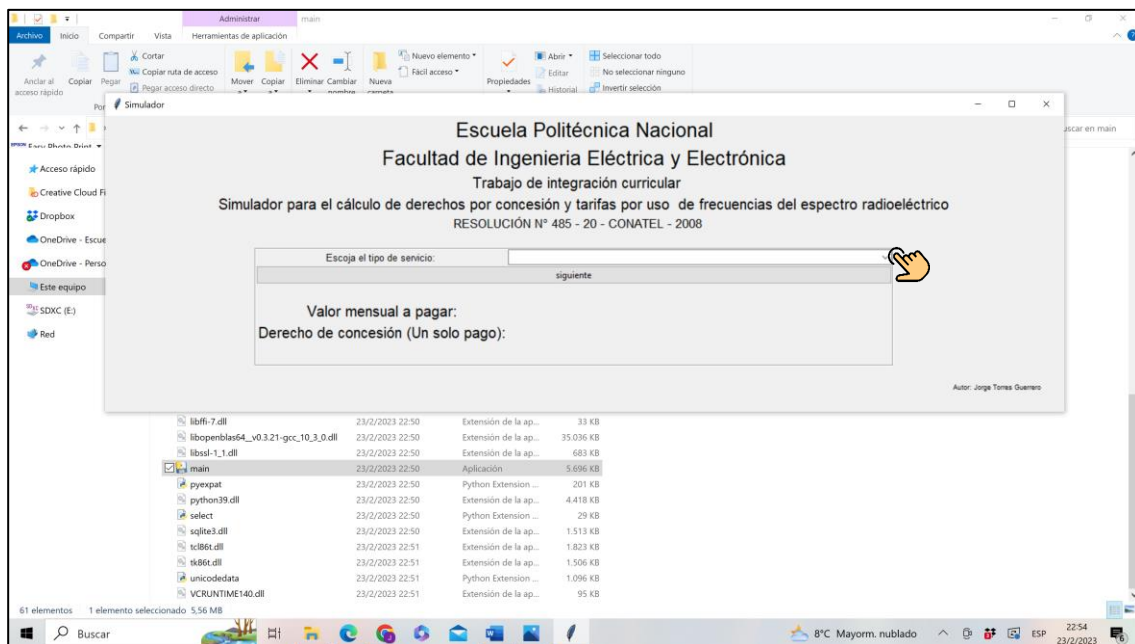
Administrar main

Archivo Inicio Compartir Vista Herramientas de aplicación

Cortar
Copiar ruta de acceso
Pegar acceso directo
Anclar al acceso rápido Copiar Pegar
Mover Copiar Eliminar Cambiar nombre Nueva carpeta
Nuevo elemento
Fácil acceso
Propiedades
Abrir
Editar
Historial
Seleccionar todo
No seleccionar ninguno
Invertir selección

Simulador

Escuela Politécnica Nacional
Facultad de Ingenieria Eléctrica y Electrónica
Trabajo de integración curricular
Simulador para el cálculo de derechos por concesión y tarifas por uso de frecuencias del espectro radioeléctrico
RESOLUCIÓN N° 485 - 20 - CONATEL - 2008

Escoja el tipo de servicio:
siguiente

Valor mensual a pagar:
Derecho de concesión (Un solo pago):

Autor: Jorge Torres Guerrero

uscar en main

Acceso rápido
Creative Cloud Fi
Dropbox
OneDrive - Escue
OneDrive - Perso
Este equipo
SDXC (E:)
Red

| | | | |
|---|---|---|---|
| libffi-7.dll | 23/2/2023 22:50 | Extensión de la ap... | 33 KB |
| libopenblas64__v0.3.21-gcc_10_3_0.dll | 23/2/2023 22:50 | Extensión de la ap... | 35.036 KB |
| libssl-1_1.dll | 23/2/2023 22:50 | Extensión de la ap... | 683 KB |
| main | 23/2/2023 22:50 | Aplicación | 5.696 KB |
| pyexpat | 23/2/2023 22:50 | Python Extension ... | 201 KB |
| python39.dll | 23/2/2023 22:50 | Extensión de la ap... | 4.418 KB |
| select | 23/2/2023 22:50 | Python Extension ... | 29 KB |
| sqlite3.dll | 23/2/2023 22:50 | Extensión de la ap... | 1.513 KB |
| tcl86t.dll | 23/2/2023 22:51 | Extensión de la ap... | 1.823 KB |
| tk86t.dll | 23/2/2023 22:51 | Extensión de la ap... | 1.506 KB |
| unicodedata | 23/2/2023 22:51 | Python Extension ... | 1.096 KB |
| VCRUNTIME140.dll | 23/2/2023 22:51 | Extensión de la ap... | 95 KB |

61 elementos 1 elemento seleccionado 5,56 MB

Buscar
8°C Mayorm. nublado ESP 22:54 23/2/2023